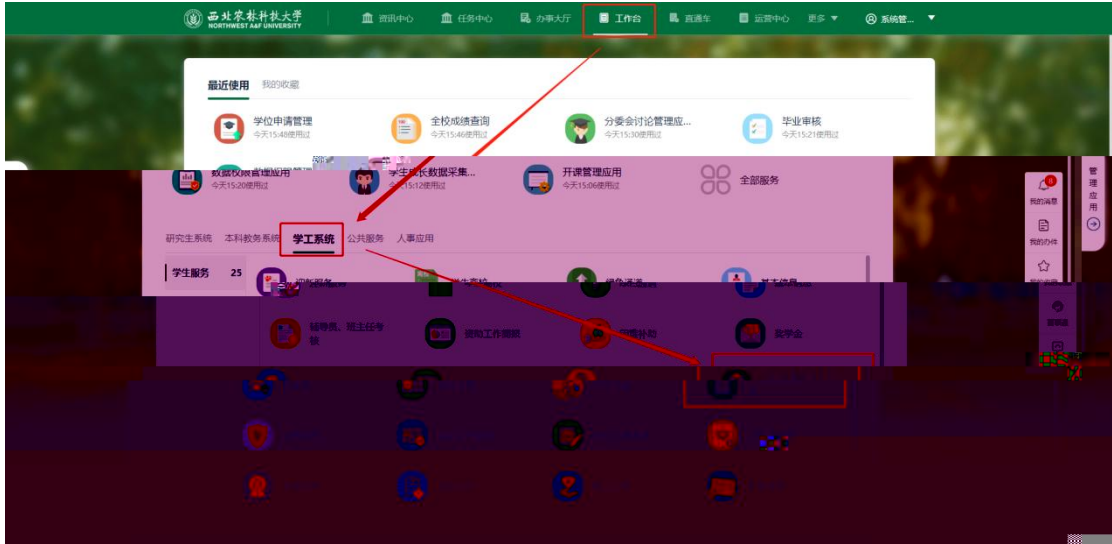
西北农林科技大学
NORTHWEST A&F UNIVERSITY

资讯中心　任务中心　办事大厅　工作台　直通车　运营中心　更多 ▼　系统管... ▼

最近使用　我的收藏

学位申请管理
今天15:48使用过

全校成绩查询
今天15:46使用过

分委会讨论管理应...
今天15:30使用过

毕业审核
今天15:21使用过

数据权限管理应用
今天15:20使用过

学生成长数据采集...
今天15:12使用过

开课管理应用
今天15:06使用过

全部服务

研究生系统　本科教务系统　学工系统　公共服务　人事应用

学生服务　25

辅导员、班主任考核

资助工作图鉴

困难补助

奖学会

我的消息

我的办件

管理应用

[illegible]